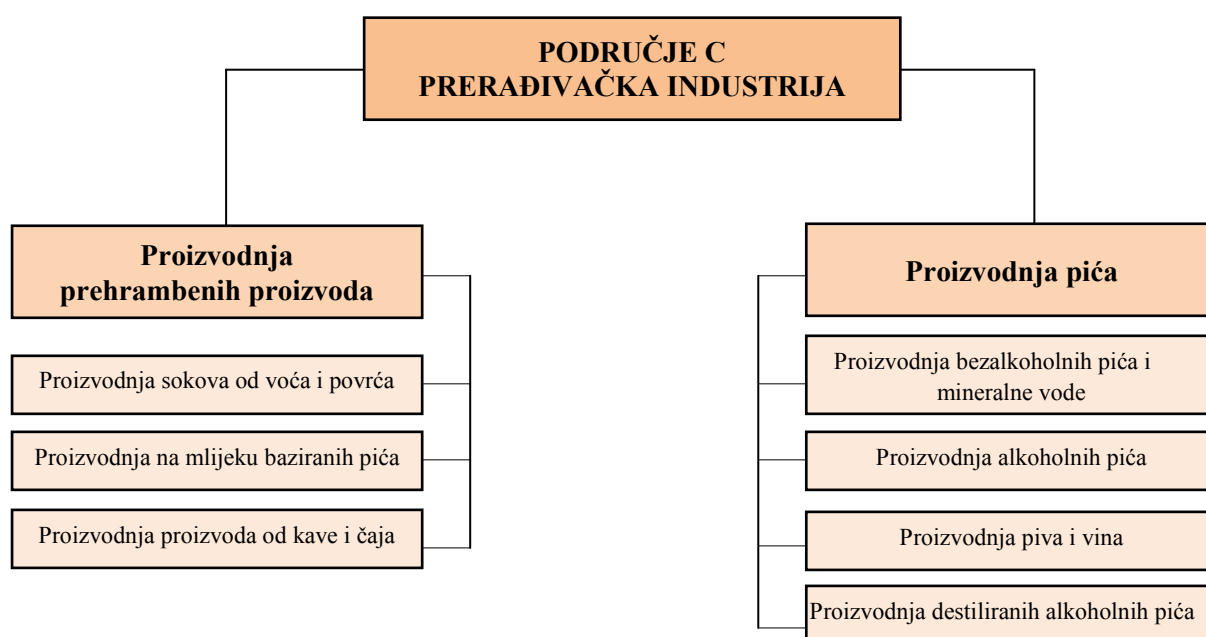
PODRUČJE C
PRERAĐIVAČKA INDUSTRIJA

Proizvodnja prehrambenih proizvoda

Proizvodnja sokova od voća i povrća

Proizvodnja na mlijeku baziranih pića

Proizvodnja proizvoda od kave i čaja

Proizvodnja pića

Proizvodnja bezalkoholnih pića i mineralne vode

Proizvodnja alkoholnih pića

Proizvodnja piva i vina

Proizvodnja destiliranih alkoholnih pića